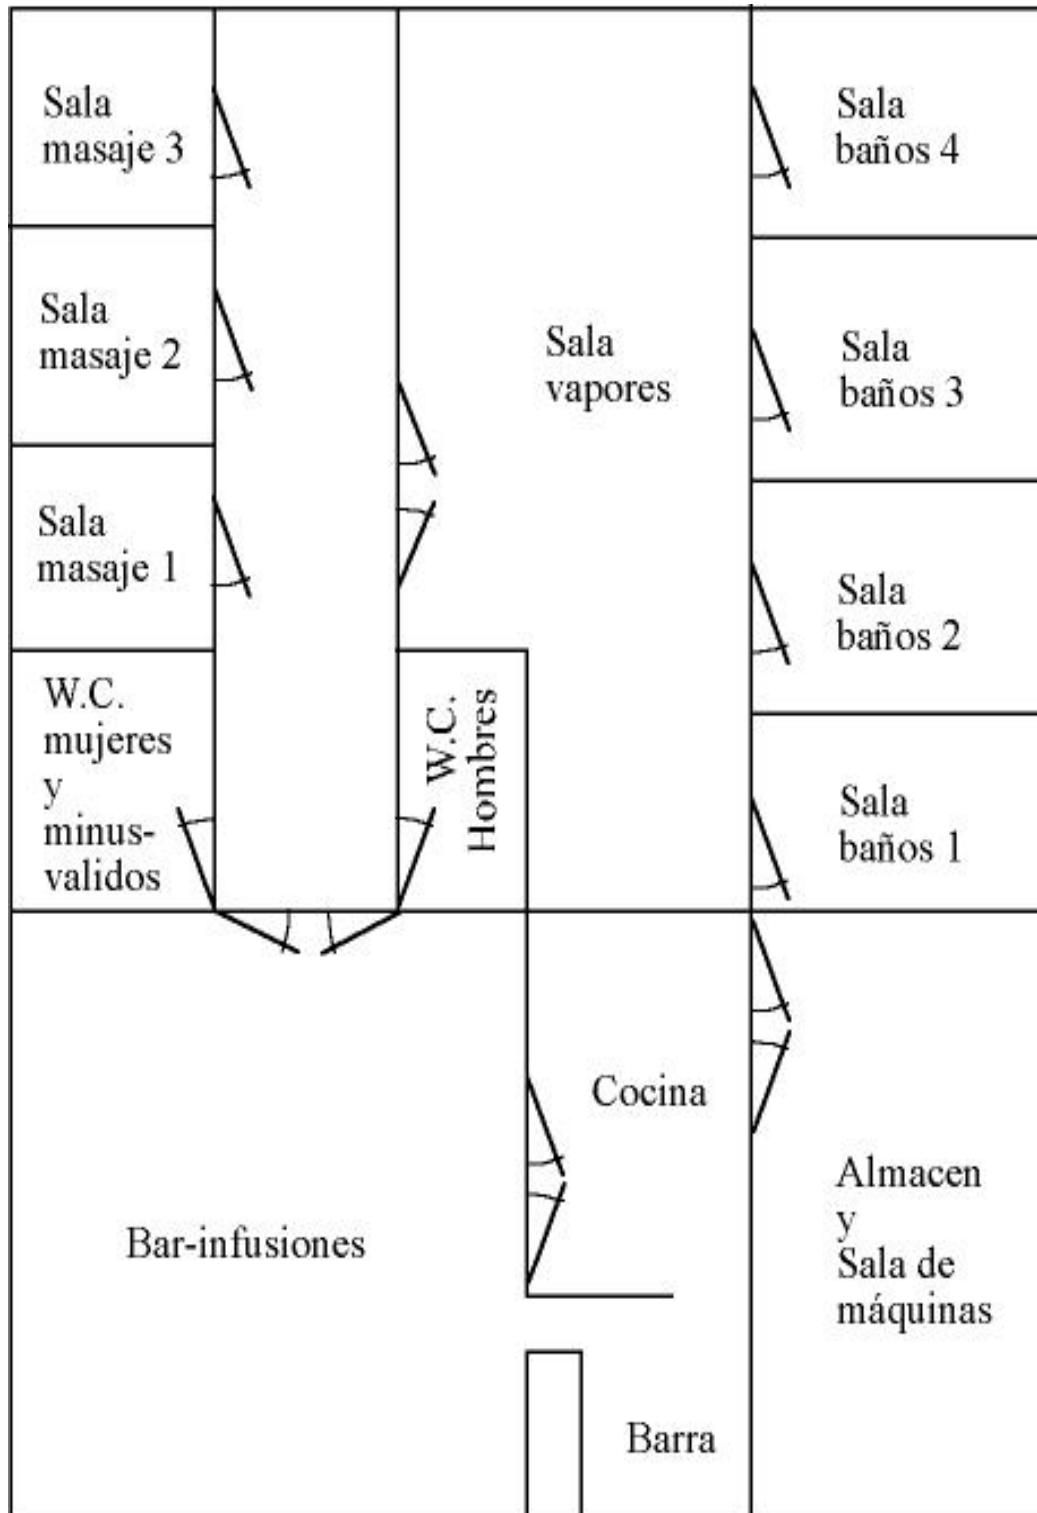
Sala masaje 3

Sala masaje 2

Sala masaje 1

W.C. mujeres y minusvalidos

Sala vapores

W.C. Hombres

Sala baños 4

Sala baños 3

Sala baños 2

Sala baños 1

Cocina

Bar-infusiones

Almacen y Sala de máquinas

Barra